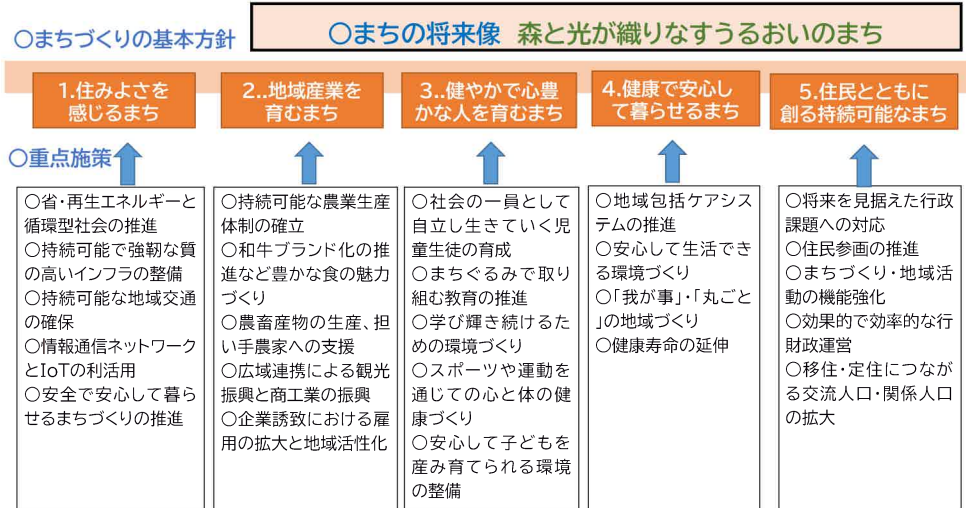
○まちづくりの基本方針

○まちの将来像　森と光が織りなすうるおいのまち

1.住みよさを感じるまち

2..地域産業を育むまち

3..健やかで心豊かな人を育むまち

4.健康で安心して暮らせるまち

5.住民とともに創る持続可能なまち

○重点施策

○省・再生エネルギーと循環型社会の推進
○持続可能で強靭な質の高いインフラの整備
○持続可能な地域交通の確保
○情報通信ネットワークとIoTの利活用
○安全で安心して暮らせるまちづくりの推進

○持続可能な農業生産体制の確立
○和牛ブランド化の推進など豊かな食の魅力づくり
○農畜産物の生産、担い手農家への支援
○広域連携による観光振興と商工業の振興
○企業誘致における雇用の拡大と地域活性化

○社会の一員として自立し生きていく児童生徒の育成
○まちぐるみで取り組む教育の推進
○学び輝き続けるための環境づくり
○スポーツや運動を通じての心と体の健康づくり
○安心して子どもを産み育てられる環境の整備

○地域包括ケアシステムの推進
○安心して生活できる環境づくり
○「我が事」・「丸ごと」の地域づくり
○健康寿命の延伸

○将来を見据えた行政課題への対応
○住民参画の推進
○まちづくり・地域活動の機能強化
○効果的で効率的な行財政運営
○移住・定住につながる交流人口・関係人口の拡大